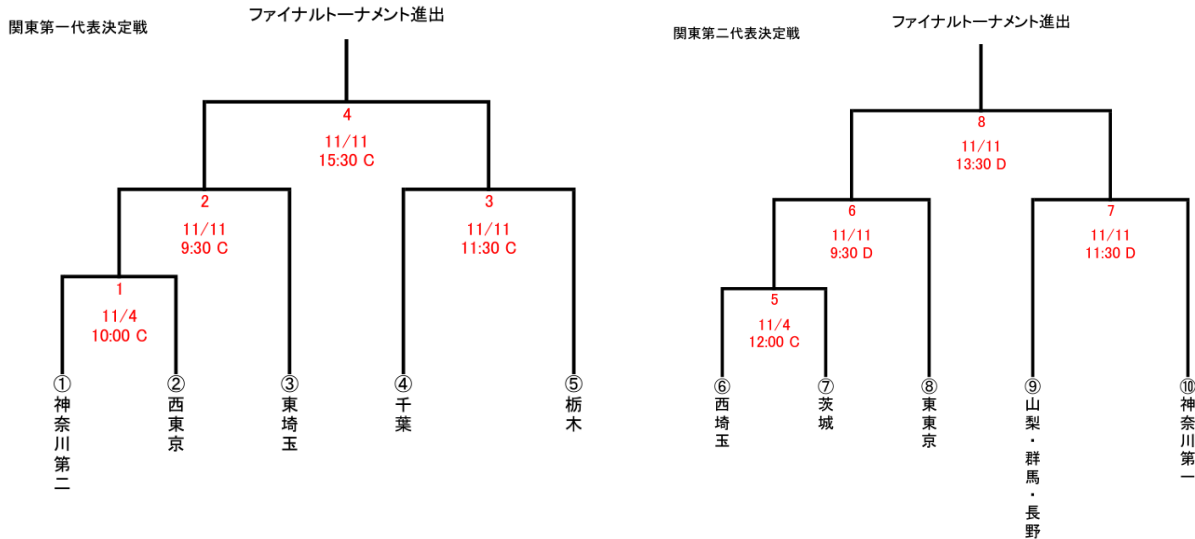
関東第一代表決定戦

ファイナルトーナメント進出

4
11/11
15:30 C

2
11/11
9:30 C

3
11/11
11:30 C

1
11/4
10:00 C

①神奈川第二
②西東京
③東埼玉
④千葉
⑤栃木

関東第二代表決定戦

ファイナルトーナメント進出

8
11/11
13:30 D

6
11/11
9:30 D

7
11/11
11:30 D

5
11/4
12:00 C

⑥西埼玉
⑦茨城
⑧東東京
⑨山梨・群馬・長野
⑩神奈川第一